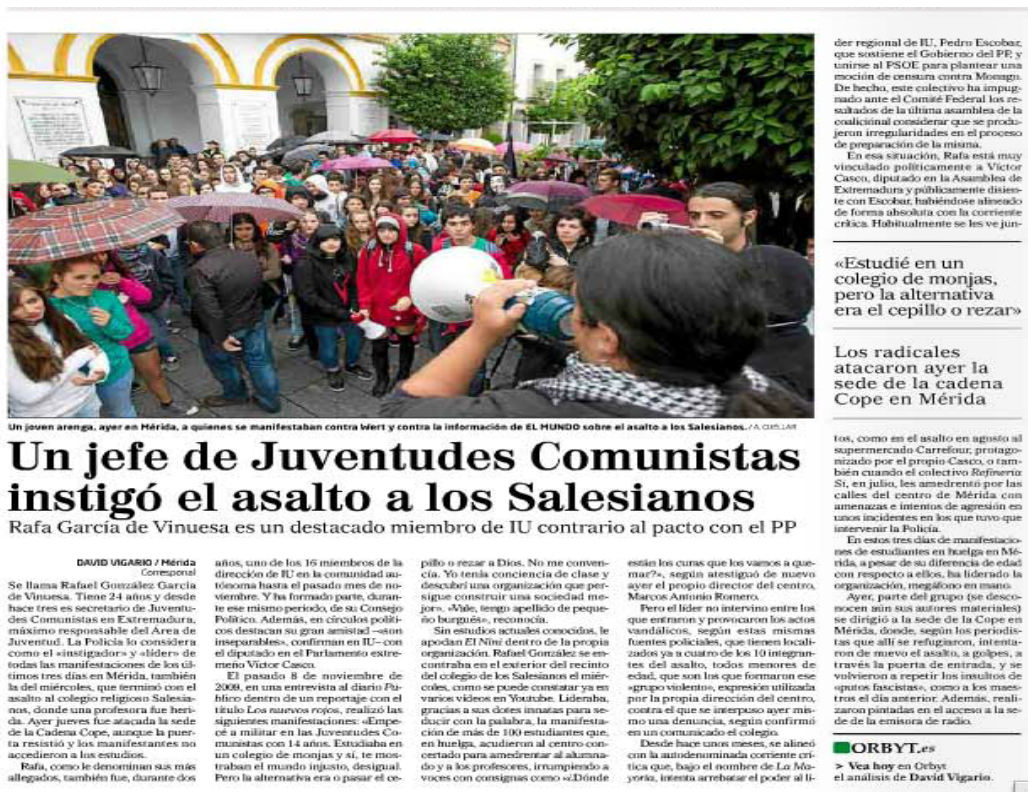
Un joven arenga, ayer en Mérida, a quienes se manifestaban contra Wert y contra la información de EL MUNDO sobre el asalto a los Salesianos. / A. CUELLAR

Un jefe de Juventudes Comunistas instigó el asalto a los Salesianos

Rafa García de Vinuesa es un destacado miembro de IU contrario al pacto con el PP

DAVID VIGARIO / Mérida
Corresponsal

Se llama Rafael González García de Vinuesa. Tiene 24 años y desde hace tres es secretario de Juventudes Comunistas en Extremadura, máximo responsable del Área de Juventud. La Policía lo considera como el «instigador» y «líder» de todas las manifestaciones de los últimos tres días en Mérida, también la del miércoles, que terminó con el asalto al colegio religioso Salesianos, donde una profesora fue herida. Ayer jueves fue atacada la sede de la Cadena Cope, aunque la puerta resistió y los manifestantes no accedieron a los estudios.

Rafa, como le denominan sus más allegados, también fue, durante dos años, uno de los 16 miembros de la dirección de IU en la comunidad autónoma hasta el pasado mes de noviembre. Y ha formado parte, durante ese mismo periodo, de su Consejo Político. Además, en círculos políticos destacan su gran amistad –«son inseparables», confirman en IU– con el diputado en el Parlamento extremeño Víctor Casco.

El pasado 8 de noviembre de 2009, en una entrevista al diario Público dentro de un reportaje con el título Los nuevos rojos, realizó las siguientes manifestaciones: «Empecé a militar en las Juventudes Comunistas con 14 años. Estudiaba en un colegio de monjas y sí, te mostraban el mundo injusto, desigual. Pero la alternativa era o pasar el cepillo o rezar a Dios. No me convencía. Yo tenía conciencia de clase y descubrí una organización que persigue construir una sociedad mejor». «Vale, tengo apellido de pequeño burgués», reconocía.

Sin estudios actuales conocidos, le apodan El Nini dentro de la propia organización. Rafael González se encontraba en el exterior del recinto del colegio de los Salesianos el miércoles, como se puede constatar ya en varios vídeos en Youtube. Lideraba, gracias a sus dotes innatas para seducir con la palabra, la manifestación de más de 100 estudiantes que, en huelga, acudieron al centro concertado para amedrentar al alumnado y a los profesores, irrumpiendo a voces con consignas como «¿Dónde están los curas que los vamos a quemar?», según atestiguó de nuevo ayer el propio director del centro, Marcos Antonio Romero.

Pero el líder no intervino entre los que entraron y provocaron los actos vandálicos, según estas mismas fuentes policiales, que tienen localizados ya a cuatro de los 10 integrantes del asalto, todos menores de edad, que son los que formaron ese «grupo violento», expresión utilizada por la propia dirección del centro, contra el que se interpuso ayer mismo una denuncia, según confirmó en un comunicado el colegio.

Desde hace unos meses, se alineó con la autodenominada corriente crítica que, bajo el nombre de La Mayoría, intenta arrebatar el poder al líder regional de IU, Pedro Escobar, que sostiene el Gobierno del PP, y unirse al PSOE para plantear una moción de censura contra Monago. De hecho, este colectivo ha impugnado ante el Comité Federal los resultados de la última asamblea de la coalición al considerar que se produjeron irregularidades en el proceso de preparación de la misma.

En esa situación, Rafa está muy vinculado políticamente a Víctor Casco, diputado en la Asamblea de Extremadura y públicamente disiente con Escobar, habiéndose alineado de forma absoluta con la corriente crítica. Habitualmente se les ve juntos, como en el asalto en agosto al supermercado Carrefour, protagonizado por el propio Casco, o también cuando el colectivo Refinería Sí, en julio, les amedrentó por las calles del centro de Mérida con amenazas e intentos de agresión en unos incidentes en los que tuvo que intervenir la Policía.

«Estudié en un colegio de monjas, pero la alternativa era el cepillo o rezar»

Los radicales atacaron ayer la sede de la cadena Cope en Mérida

En estos tres días de manifestaciones de estudiantes en huelga en Mérida, a pesar de su diferencia de edad con respecto a ellos, ha liderado la organización, megáfono en mano.

Ayer, parte del grupo (se desconocen aún sus autores materiales) se dirigió a la sede de la Cope en Mérida, donde, según los periodistas que allí se refugiaron, intentaron de nuevo el asalto, a golpes, a través la puerta de entrada, y se volvieron a repetir los insultos de «putos fascistas», como a los maestros el día anterior. Además, realizaron pintadas en el acceso a la sede de la emisora de radio.

ORBYT.es
> Vea hoy en Orbyt el análisis de David Vigario.